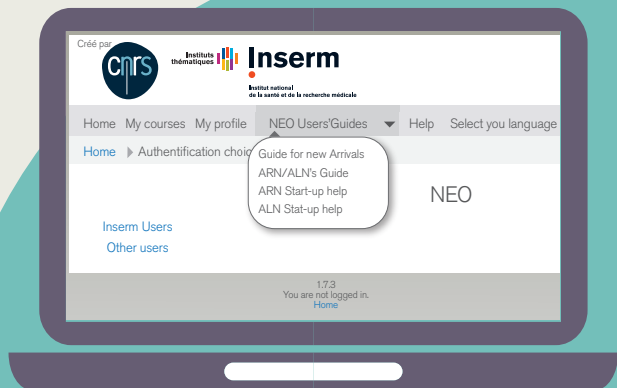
Créé par

cnrs

Instituts thématiques

Inserm

Institut national de la santé et de la recherche médicale

Home My courses My profile NEO Users'Guides Help Select you language

Home Authentification choic

Guide for new Arrivals
ARN/ALN's Guide
ARN Start-up help
ALN Stat-up help

NEO

Inserm Users
Other users

1.7.3
You are not logged in.
Home